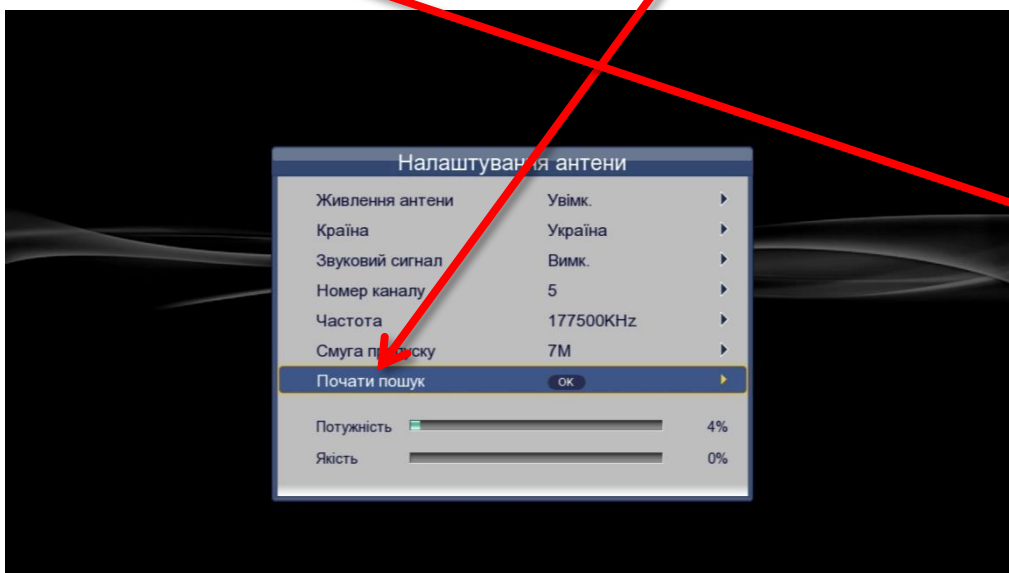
Налаштування антени

| | |
|---|---|
| Живлення антени | Увімк. |
| Країна | Україна |
| Звуковий сигнал | Вимк. |
| Номер каналу | 5 |
| Частота | 177500KHz |
| Смуга п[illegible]ску | 7M |
| Почати пошук | OK |

Потужність 4%

Якість 0%